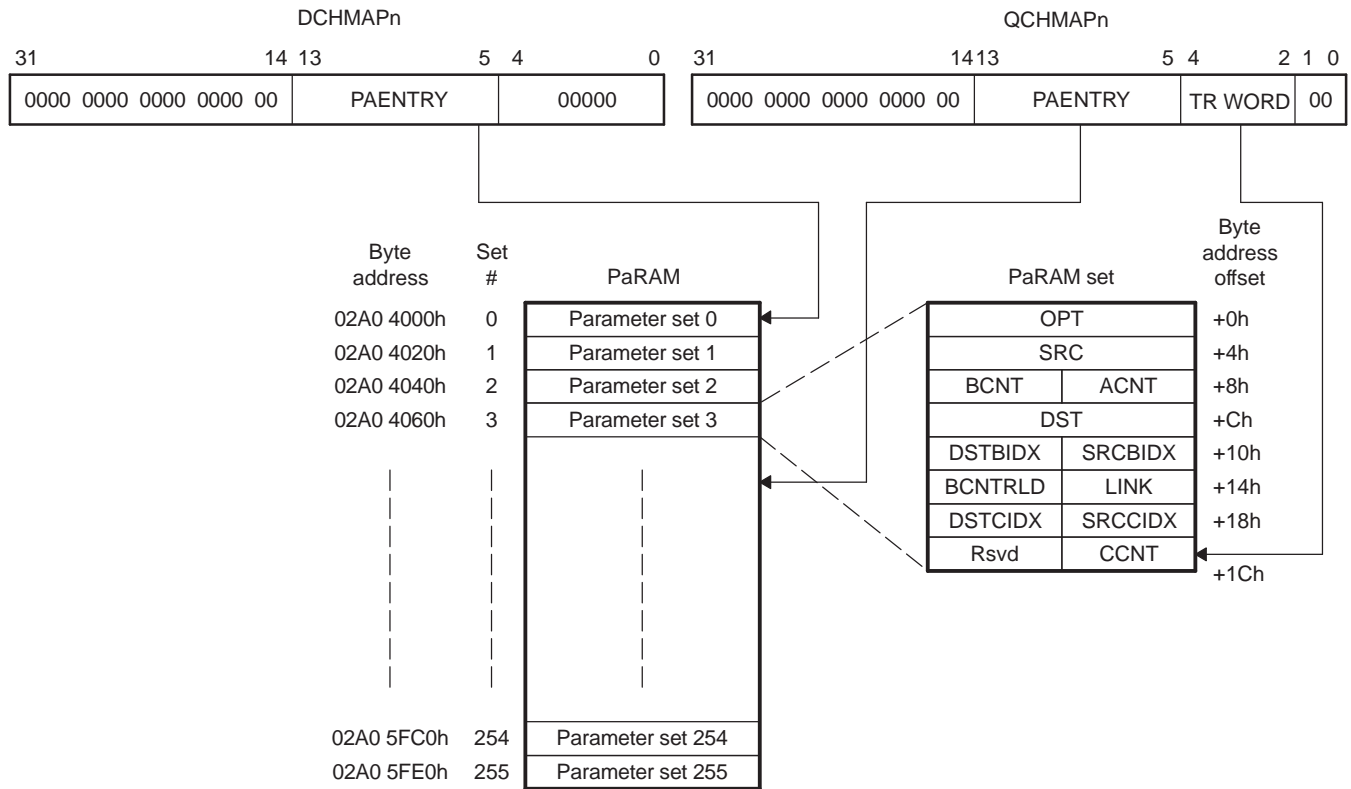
DCHMAPn

| 31 14 | 13 5 | 4 0 |
|---|---|---|
| 0000 0000 0000 0000 00 | PAENTRY | 00000 |

QCHMAPn

| 31 14 | 13 5 | 4 2 | 1 0 |
|---|---|---|---|
| 0000 0000 0000 0000 00 | PAENTRY | TR WORD | 00 |

| Byte address | Set # | PaRAM |
|---|---|---|
| 02A0 4000h | 0 | Parameter set 0 |
| 02A0 4020h | 1 | Parameter set 1 |
| 02A0 4040h | 2 | Parameter set 2 |
| 02A0 4060h | 3 | Parameter set 3 |
| 02A0 5FC0h | 254 | Parameter set 254 |
| 02A0 5FE0h | 255 | Parameter set 255 |

| PaRAM set | | Byte address offset |
|---|---|---|
| OPT | | +0h |
| SRC | | +4h |
| BCNT | ACNT | +8h |
| DST | | +Ch |
| DSTBIDX | SRCBIDX | +10h |
| BCNTRLD | LINK | +14h |
| DSTCIDX | SRCCIDX | +18h |
| Rsvd | CCNT | |
| | | +1Ch |